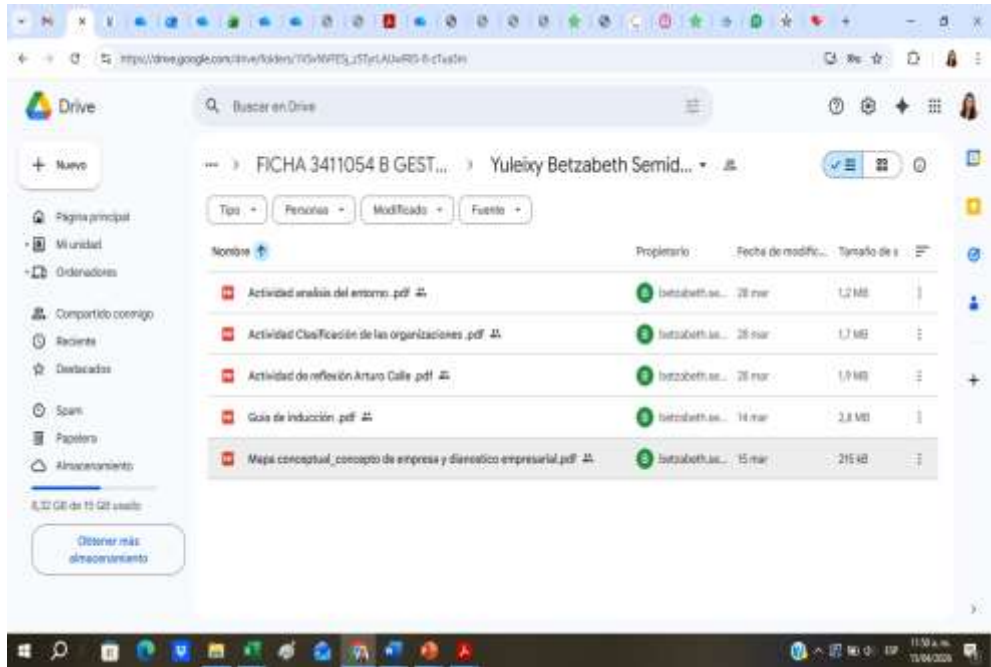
https://drive.google.com/drive/folders/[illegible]

Drive

Buscar en Drive

+ Nuevo

Página principal
Mi unidad
Ordenadores

Compartido conmigo
Recientes
Destacados

Spam
Papelera
Almacenamiento

8,32 GB de 15 GB usado

Obtener más almacenamiento

... › FICHA 3411054 B GEST... › Yuleixy Betzabeth Semid... ▾

Tipo ▾ | Personas ▾ | Modificado ▾ | Fuente ▾

| Nombre ↑ | Propietario | Fecha de modific... | Tamaño de a... |
|---|---|---|---|
| Actividad analisis del entorno .pdf | betzabeth.se... | 28 mar | 1,2 MB |
| Actividad Clasificación de las organizaciones .pdf | betzabeth.se... | 28 mar | 1,7 MB |
| Actividad de reflexión Arturo Calle .pdf | betzabeth.se... | 28 mar | 1,9 MB |
| Guia de inducción .pdf | betzabeth.se... | 14 mar | 2,8 MB |
| Mapa conceptual_concepto de empresa y dianostico empresarial.pdf | betzabeth.se... | 15 mar | 215 kB |

11:50 a.m.
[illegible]